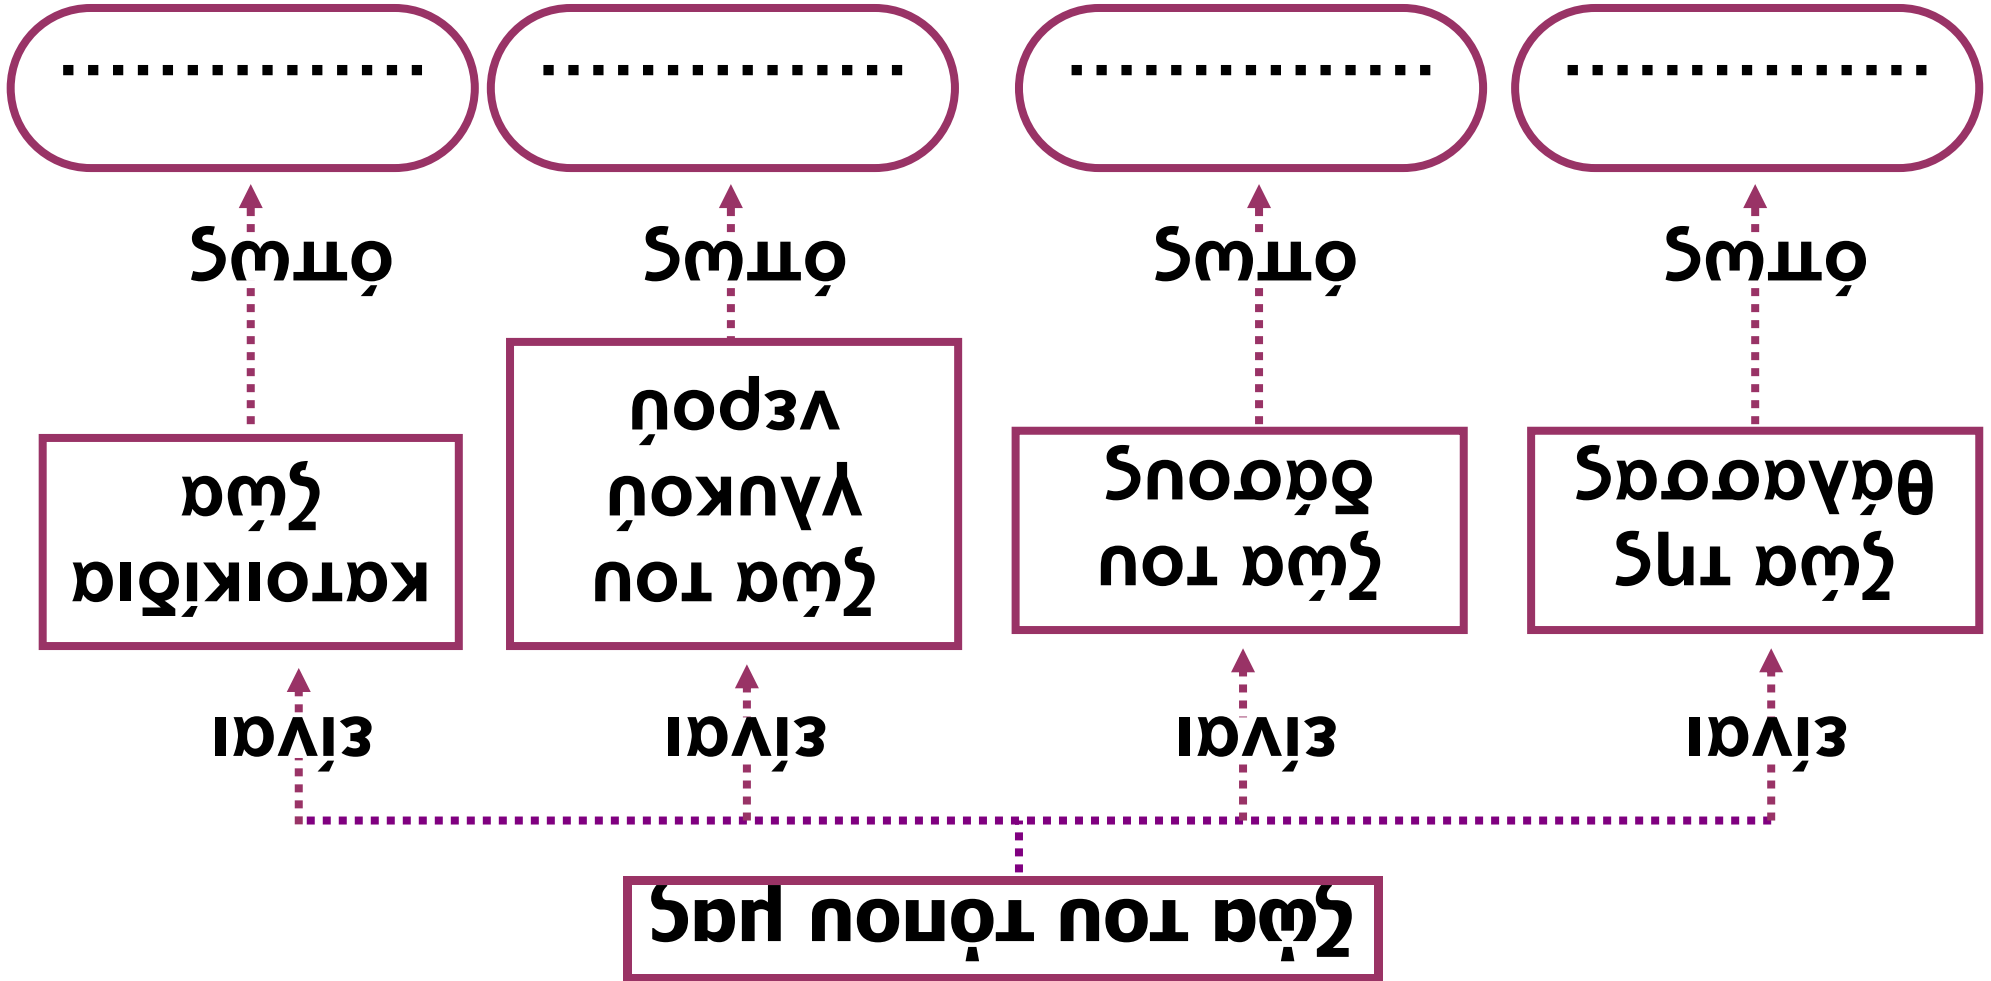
..............

..............

..............

..............

όπως

όπως

όπως

όπως

ζώα κατοικίδια

ζώα του γλυκού νερού

ζώα του δάσους

ζώα της θάλασσας

είναι

είναι

είναι

είναι

ζώα του τόπου μας